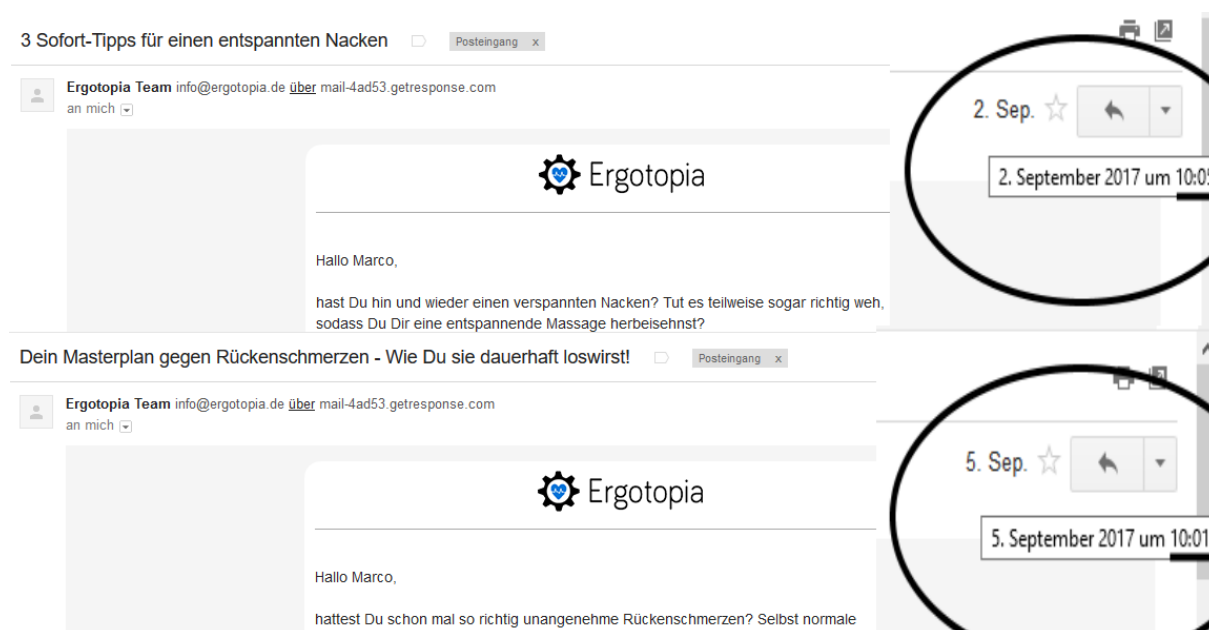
3 Sofort-Tipps für einen entspannten Nacken Posteingang x

Ergotopia Team info@ergotopia.de über mail-4ad53.getresponse.com
an mich

2. Sep.

2. September 2017 um 10:0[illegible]

Ergotopia

Hallo Marco,

hast Du hin und wieder einen verspannten Nacken? Tut es teilweise sogar richtig weh, sodass Du Dir eine entspannende Massage herbeisehnst?

Dein Masterplan gegen Rückenschmerzen - Wie Du sie dauerhaft loswirst! Posteingang x

Ergotopia Team info@ergotopia.de über mail-4ad53.getresponse.com
an mich

5. Sep.

5. September 2017 um 10:01

Ergotopia

Hallo Marco,

hattest Du schon mal so richtig unangenehme Rückenschmerzen? Selbst normale